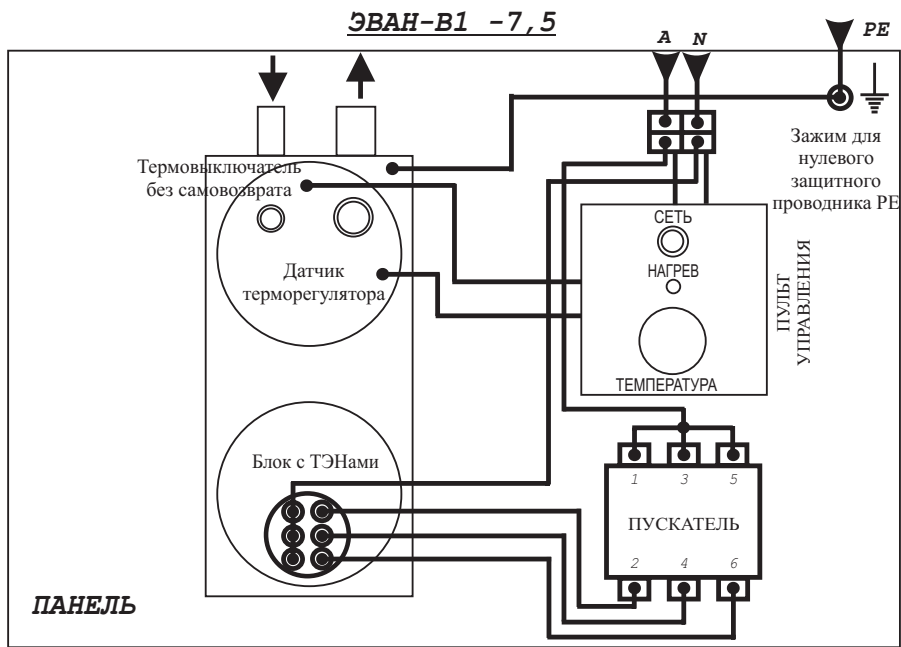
ЭВАН-В1 -7,5

A N PE

Зажим для нулевого защитного проводника PE

Термовыключатель без самовозврата

Датчик терморегулятора

СЕТЬ

НАГРЕВ

ТЕМПЕРАТУРА

ПУЛЬТ УПРАВЛЕНИЯ

Блок с ТЭНами

1 3 5

ПУСКАТЕЛЬ

2 4 6

ПАНЕЛЬ